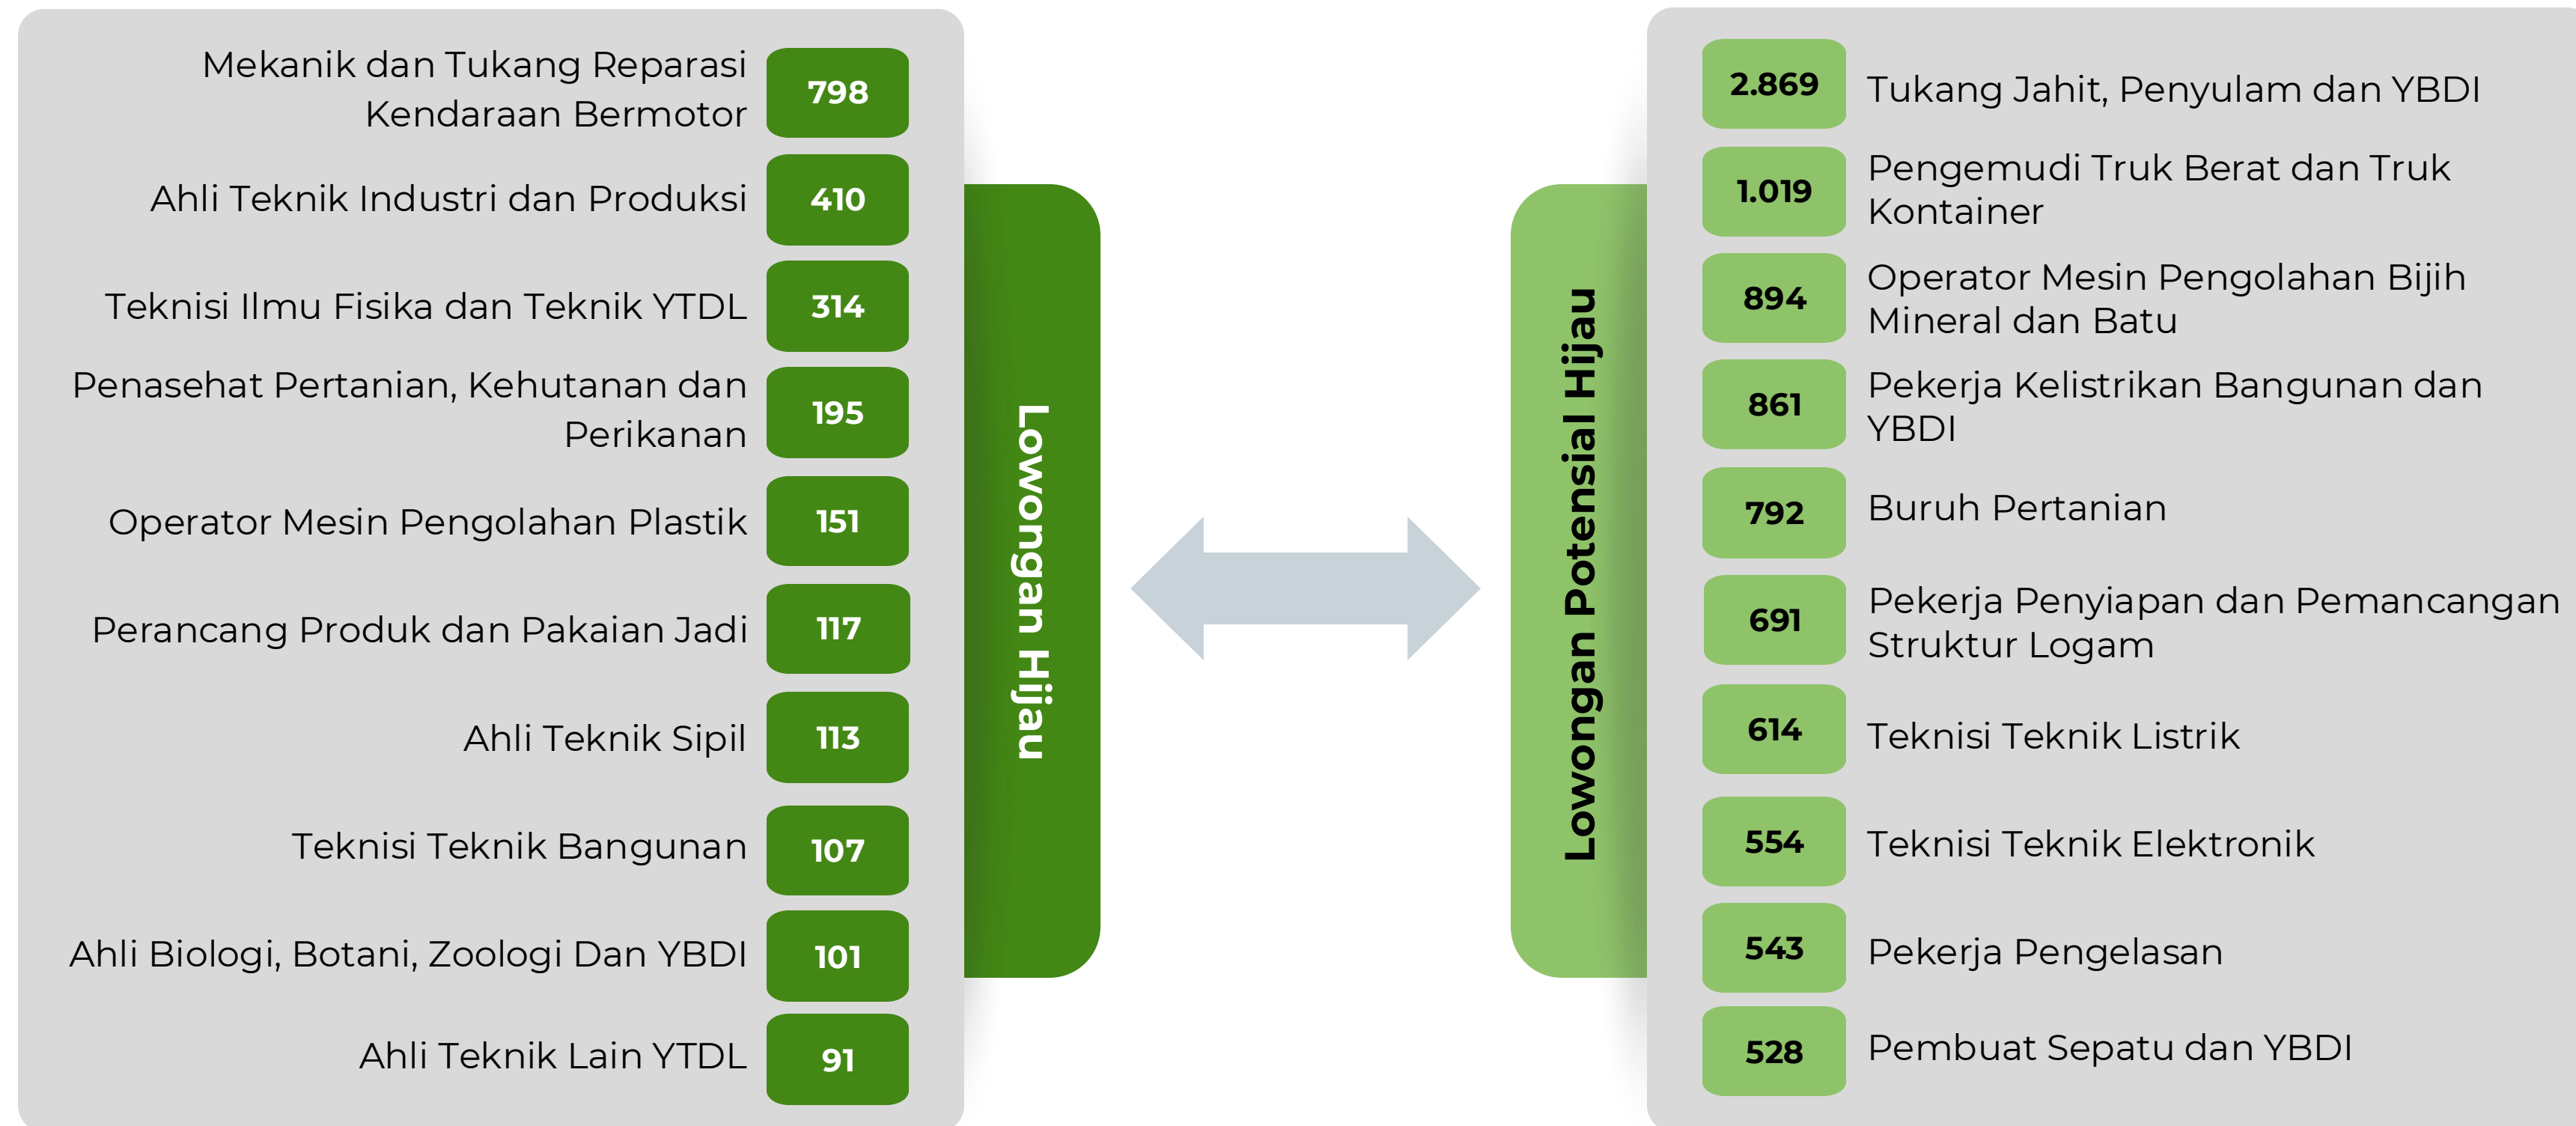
Lowongan Hijau

Mekanik dan Tukang Reparasi Kendaraan Bermotor 798
Ahli Teknik Industri dan Produksi 410
Teknisi Ilmu Fisika dan Teknik YTDL 314
Penasehat Pertanian, Kehutanan dan Perikanan 195
Operator Mesin Pengolahan Plastik 151
Perancang Produk dan Pakaian Jadi 117
Ahli Teknik Sipil 113
Teknisi Teknik Bangunan 107
Ahli Biologi, Botani, Zoologi Dan YBDI 101
Ahli Teknik Lain YTDL 91

Lowongan Potensial Hijau

2.869 Tukang Jahit, Penyulam dan YBDI
1.019 Pengemudi Truk Berat dan Truk Kontainer
894 Operator Mesin Pengolahan Bijih Mineral dan Batu
861 Pekerja Kelistrikan Bangunan dan YBDI
792 Buruh Pertanian
691 Pekerja Penyiapan dan Pemancangan Struktur Logam
614 Teknisi Teknik Listrik
554 Teknisi Teknik Elektronik
543 Pekerja Pengelasan
528 Pembuat Sepatu dan YBDI